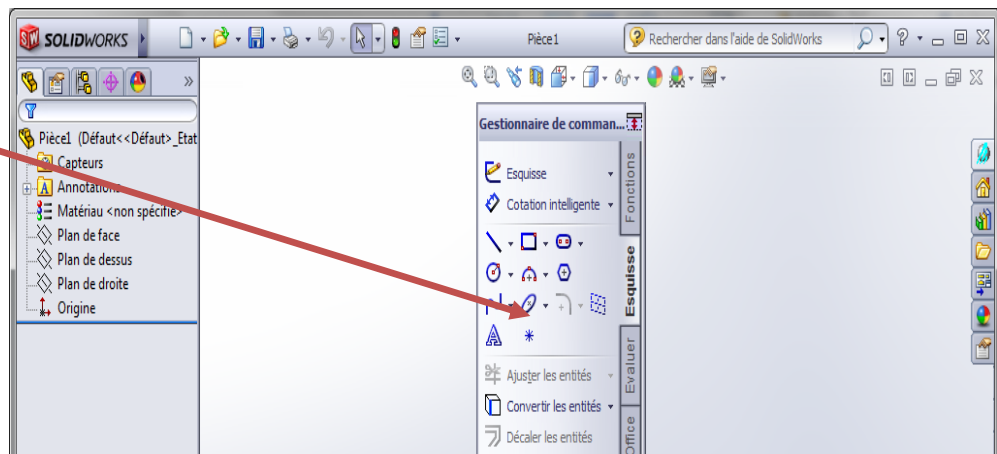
SOLIDWORKS

Pièce1

Rechercher dans l'aide de SolidWorks

Pièce1 (Défaut<<Défaut>_Etat

Capteurs

Annotations

Matériau <non spécifié>

Plan de face

Plan de dessus

Plan de droite

Origine

Gestionnaire de comman...

Esquisse

Cotation intelligente

Ajuster les entités

Convertir les entités

Décaler les entités

Fonctions

Esquisse

Evaluer

Office